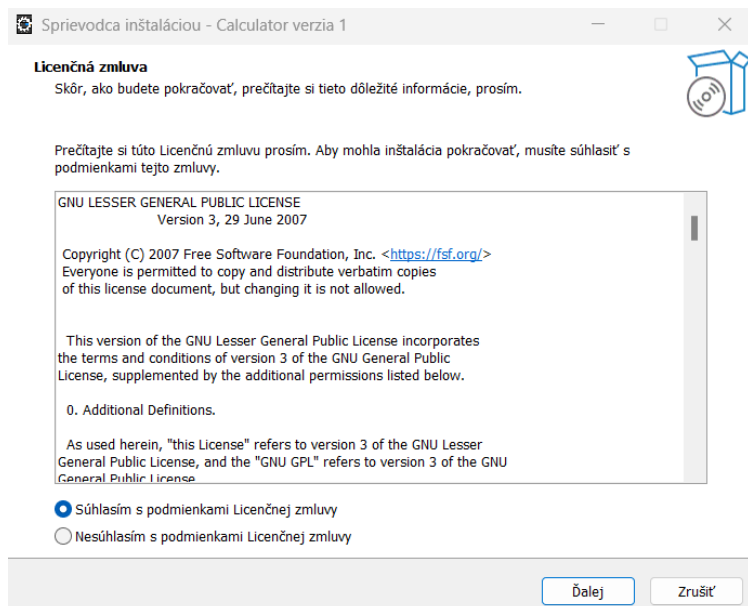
Sprievodca inštaláciou - Calculator verzia 1

Licenčná zmluva
Skôr, ako budete pokračovať, prečítajte si tieto dôležité informácie, prosím.

Prečítajte si túto Licenčnú zmluvu prosím. Aby mohla inštalácia pokračovať, musíte súhlasiť s podmienkami tejto zmluvy.

GNU LESSER GENERAL PUBLIC LICENSE
Version 3, 29 June 2007

Copyright (C) 2007 Free Software Foundation, Inc. <https://fsf.org/>
Everyone is permitted to copy and distribute verbatim copies of this license document, but changing it is not allowed.

This version of the GNU Lesser General Public License incorporates the terms and conditions of version 3 of the GNU General Public License, supplemented by the additional permissions listed below.

0. Additional Definitions.

As used herein, "this License" refers to version 3 of the GNU Lesser General Public License, and the "GNU GPL" refers to version 3 of the GNU General Public License

Súhlasím s podmienkami Licenčnej zmluvy
Nesúhlasím s podmienkami Licenčnej zmluvy

Ďalej
Zrušiť